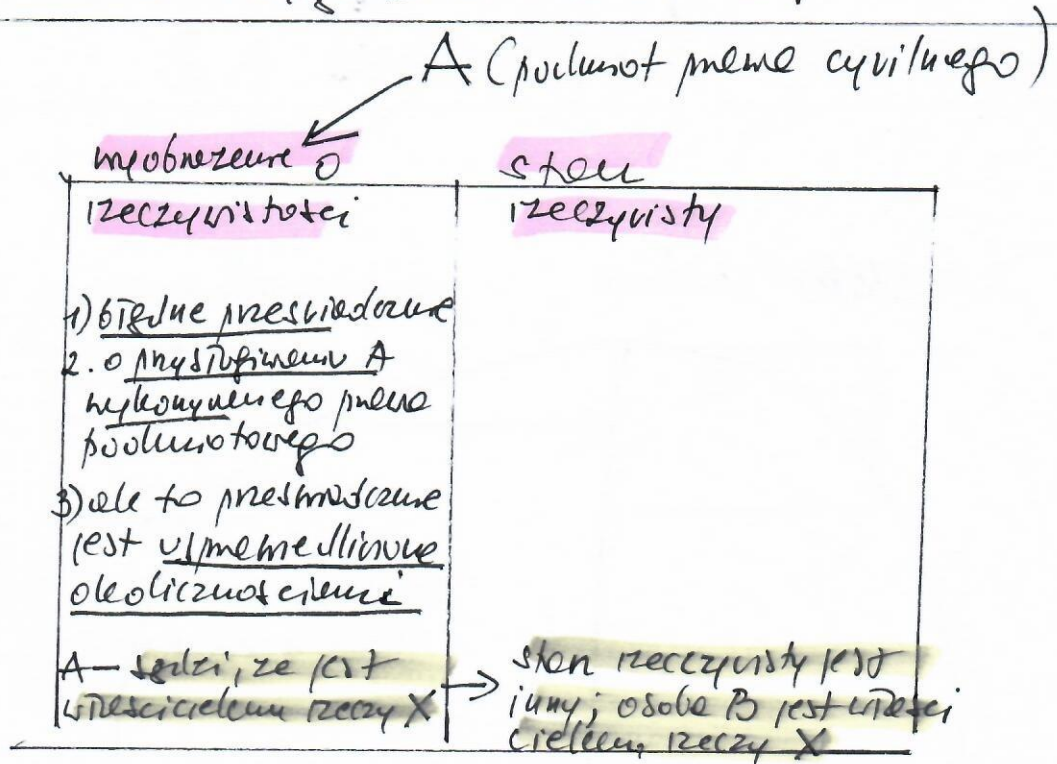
A (podmiot prawa cywilnego)

| wyobrażenie o rzeczywistości | stan rzeczywisty |
|---|---|
| 1) błędne przeświadczenie 2. o przysługiwaniu A wykonywanego prawa podmiotowego 3) ale to przeświadczenie jest usprawiedliwione okolicznościami | |
| A – sądzi, że jest właścicielem rzeczy X | stan rzeczywisty jest inny; osoba B jest właścicielem rzeczy X |